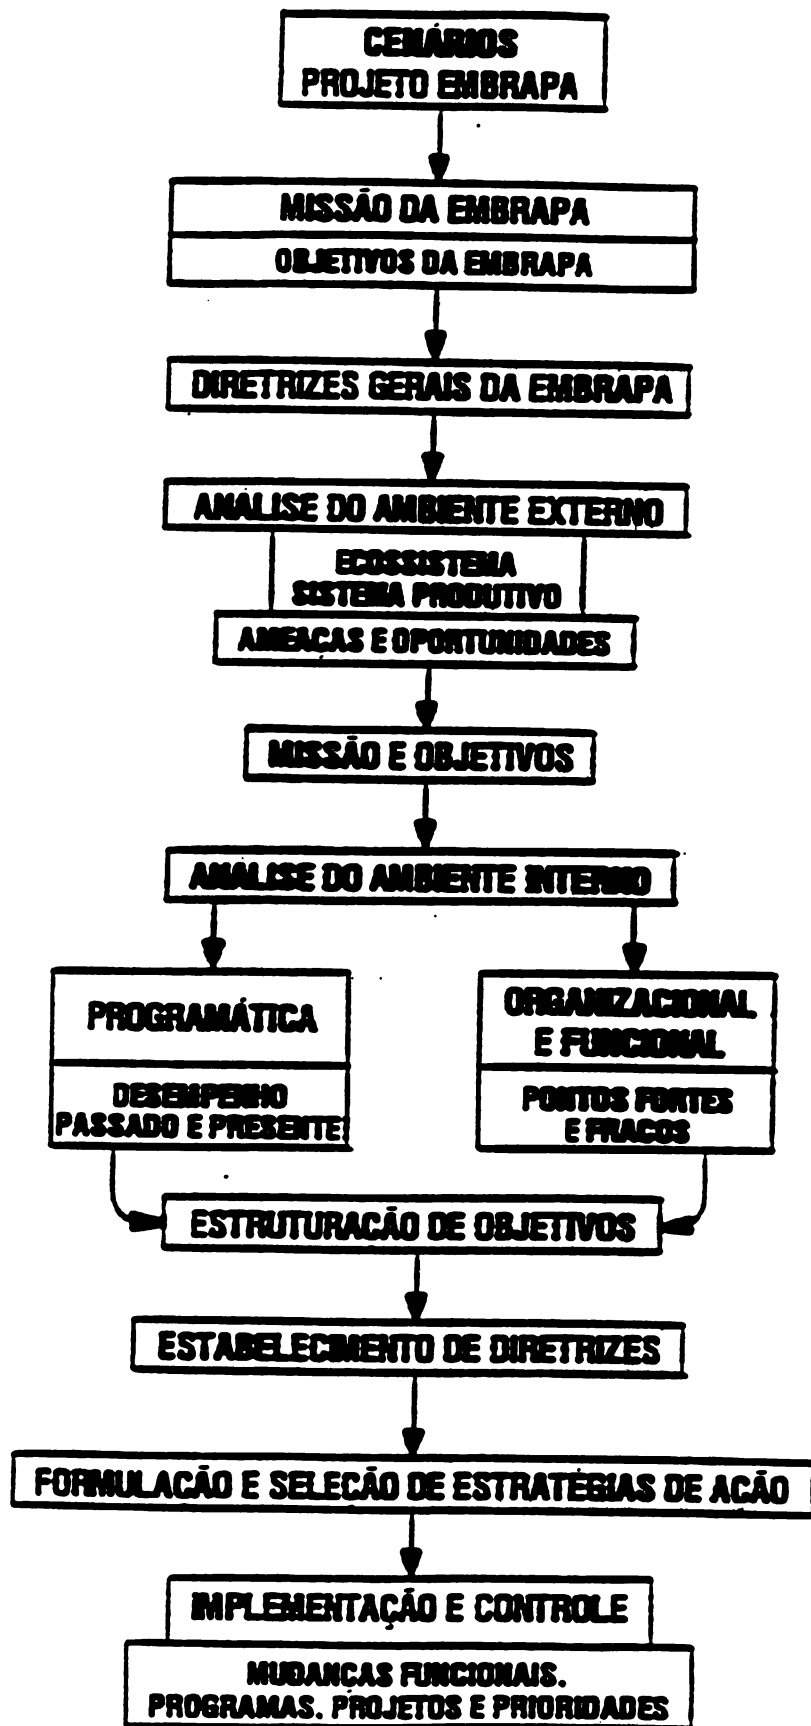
CENÁRIOS
PROJETO EMBRAPA

MISSÃO DA EMBRAPA

OBJETIVOS DA EMBRAPA

DIRETRIZES GERAIS DA EMBRAPA

ANALISE DO AMBIENTE EXTERNO

ECOSSISTEMA
SISTEMA PRODUTIVO

AMEACAS E OPORTUNIDADES

MISSÃO E OBJETIVOS

ANALISE DO AMBIENTE INTERNO

PROGRAMÁTICA

DESEMPENHO
PASSADO E PRESENTE

ORGANIZACIONAL
E FUNCIONAL

PONTOS FORTES
E FRACOS

ESTRUTURACÃO DE OBJETIVOS

ESTABELECIMENTO DE DIRETRIZES

FORMULACÃO E SELECÃO DE ESTRATÉGIAS DE ACÃO

IMPLEMENTAÇÃO E CONTROLE

MUDANCAS FUNCIONAIS.
PROGRAMAS. PROJETOS E PRIORIDADES